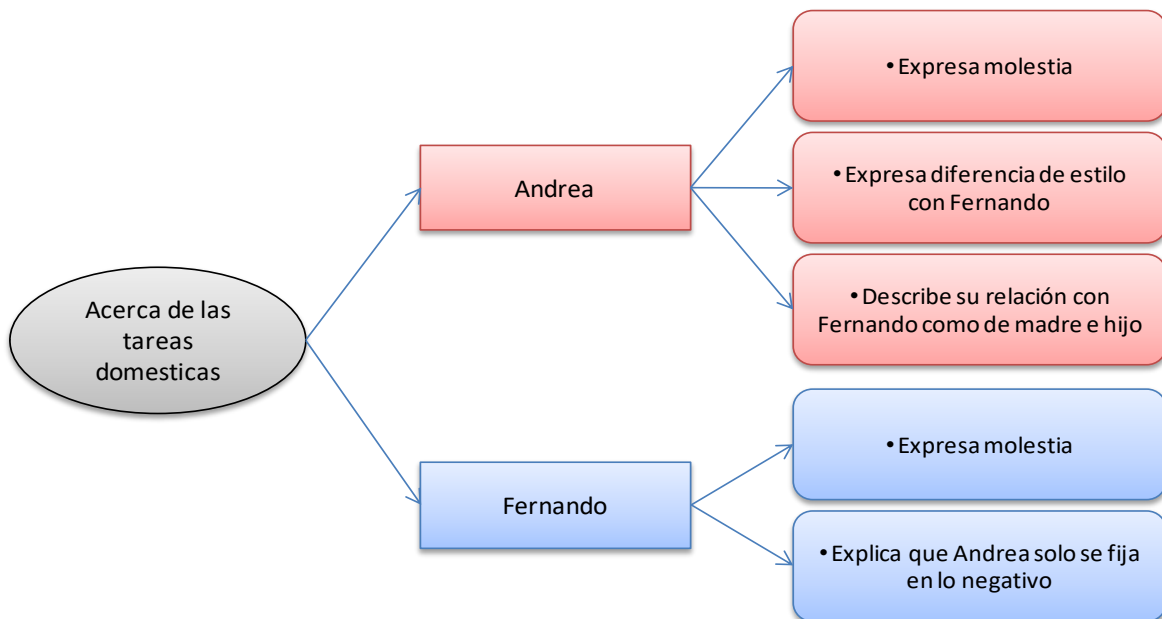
Acerca de las tareas domesticas

Andrea

• Expresa molestia

• Expresa diferencia de estilo con Fernando

• Describe su relación con Fernando como de madre e hijo

Fernando

• Expresa molestia

• Explica que Andrea solo se fija en lo negativo